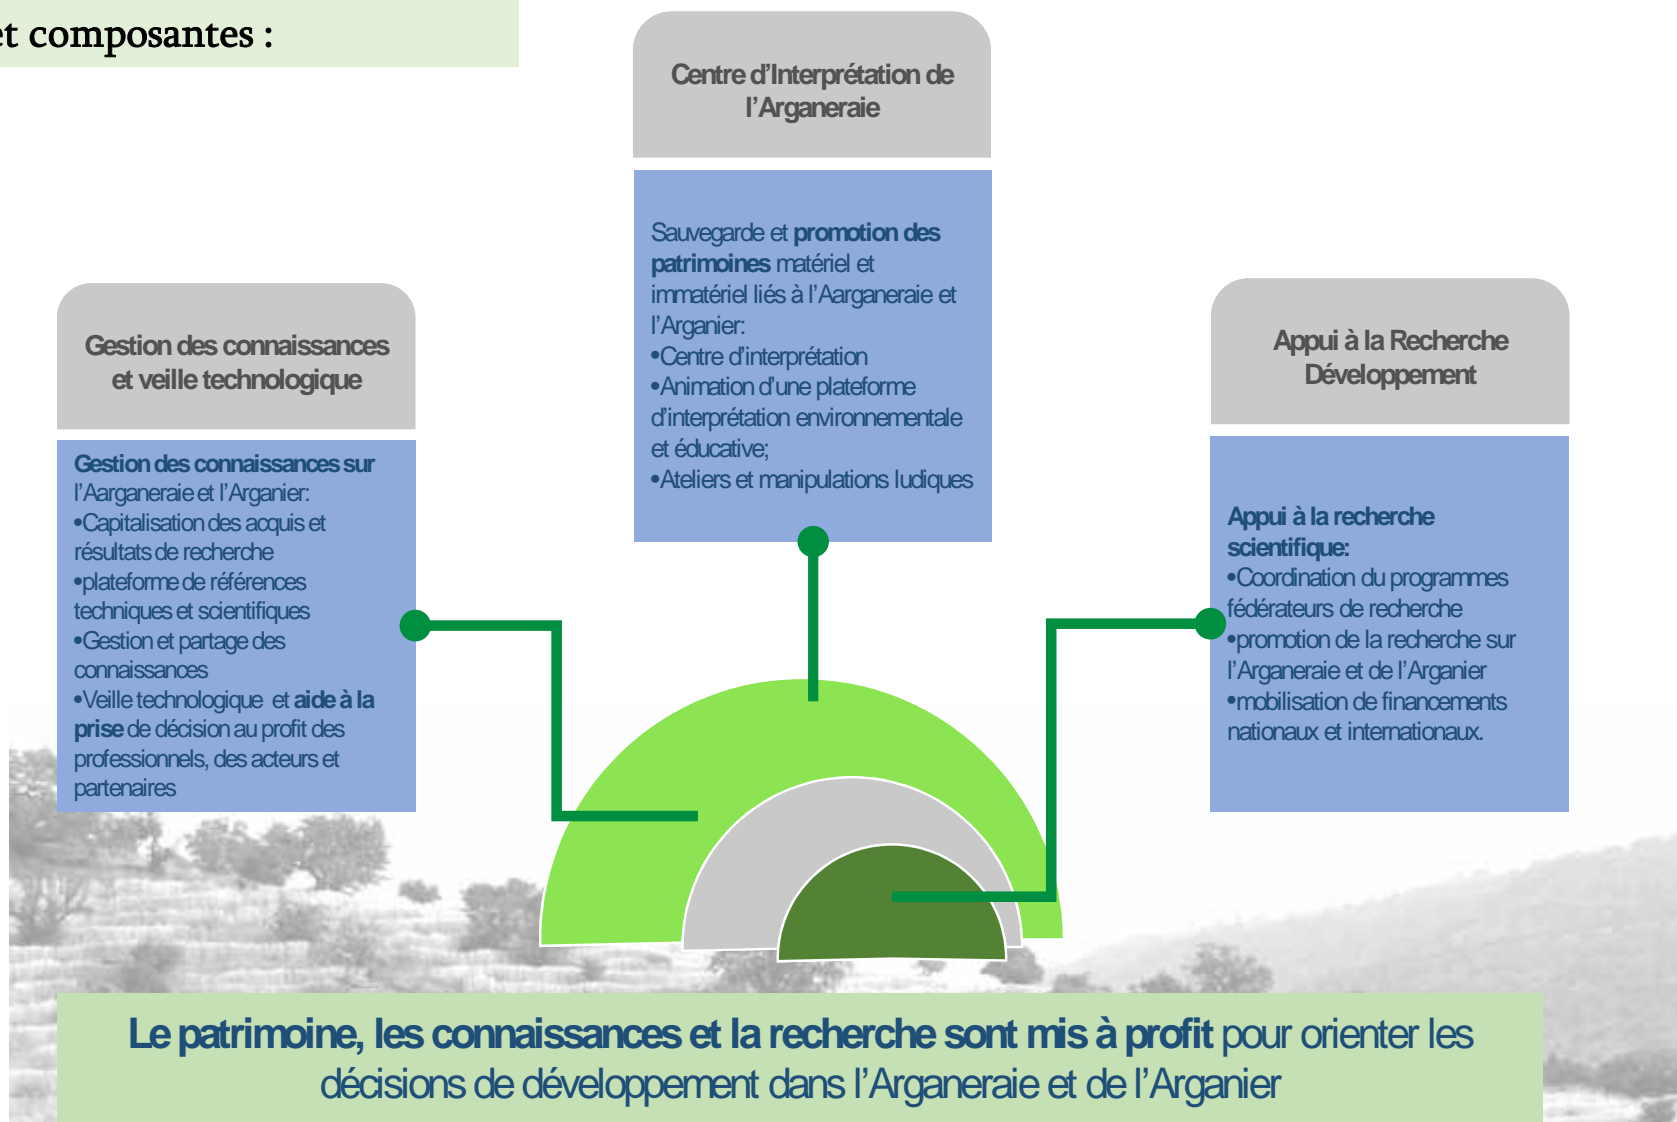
et composantes :

Centre d'Interprétation de l'Arganeraie

Sauvegarde et promotion des patrimoines matériel et immatériel liés à l'Aarganeraie et l'Arganier:
•Centre d'interprétation
•Animation d'une plateforme d'interprétation environnementale et éducative;
•Ateliers et manipulations ludiques

Gestion des connaissances et veille technologique

Gestion des connaissances sur l'Aarganeraie et l'Arganier:
•Capitalisation des acquis et résultats de recherche
•plateforme de références techniques et scientifiques
•Gestion et partage des connaissances
•Veille technologique et aide à la prise de décision au profit des professionnels, des acteurs et partenaires

Appui à la Recherche Développement

Appui à la recherche scientifique:
•Coordination du programmes fédérateurs de recherche
•promotion de la recherche sur l'Arganeraie et de l'Arganier
•mobilisation de financements nationaux et internationaux.

Le patrimoine, les connaissances et la recherche sont mis à profit pour orienter les décisions de développement dans l'Arganeraie et de l'Arganier